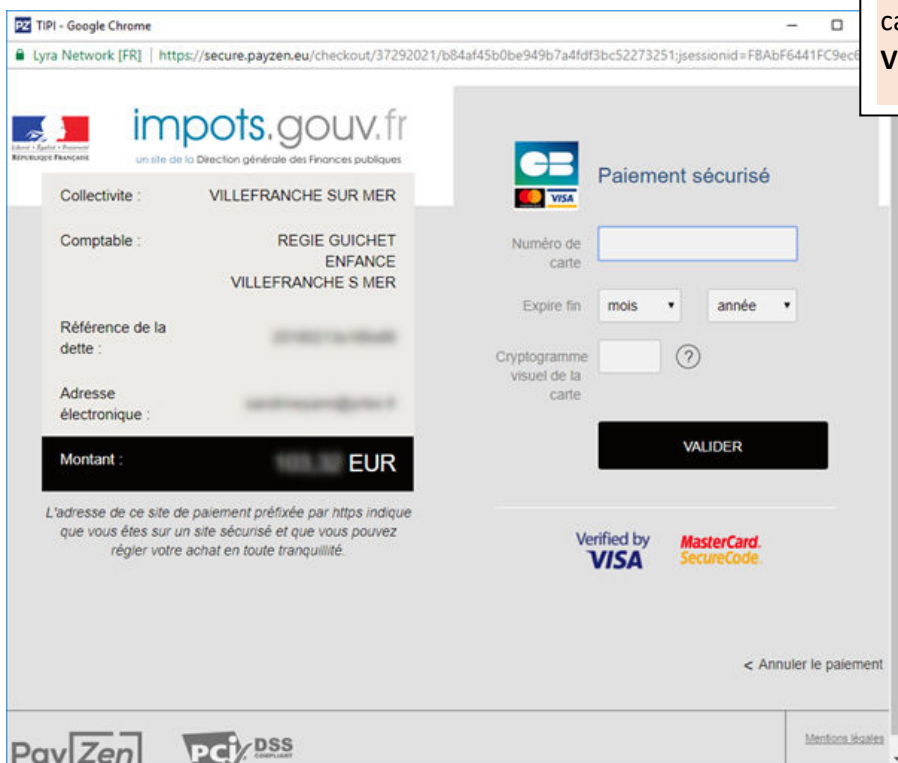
PZ TIPI - Google Chrome

Lyra Network [FR] | https://secure.payzen.eu/checkout/37292021/b84af45b0be949b7a4fdf3bc52273251;jsessionid=FBAbF6441FC9ec6

ca
V

Liberté • Égalité • Fraternité
RÉPUBLIQUE FRANÇAISE

impots.gouv.fr
un site de la Direction générale des Finances publiques

| | |
|---|---|
| Collectivite : | VILLEFRANCHE SUR MER |
| Comptable : | REGIE GUICHET ENFANCE VILLEFRANCHE S MER |
| Référence de la dette : | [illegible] |
| Adresse électronique : | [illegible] |
| Montant : | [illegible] EUR |

L'adresse de ce site de paiement préfixée par https indique que vous êtes sur un site sécurisé et que vous pouvez régler votre achat en toute tranquillité.

CB
VISA

Paiement sécurisé

Numéro de carte

Expire fin mois année

Cryptogramme visuel de la carte ?

VALIDER

Verified by VISA

MasterCard. SecureCode.

< Annuler le paiement

PayZen

PCI DSS COMPLIANT

Mentions légales